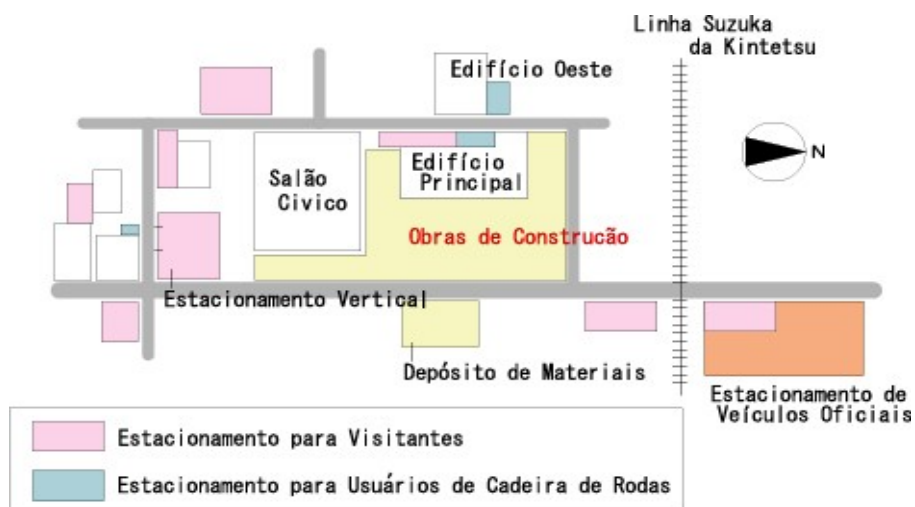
Linha Suzuka da Kintetsu

Edifício Oeste

N

Salão Civico

Edifício Principal

Obras de Construção

Estacionamento Vertical

Depósito de Materiais

Estacionamento de Veículos Oficiais

Estacionamento para Visitantes

Estacionamento para Usuários de Cadeira de Rodas